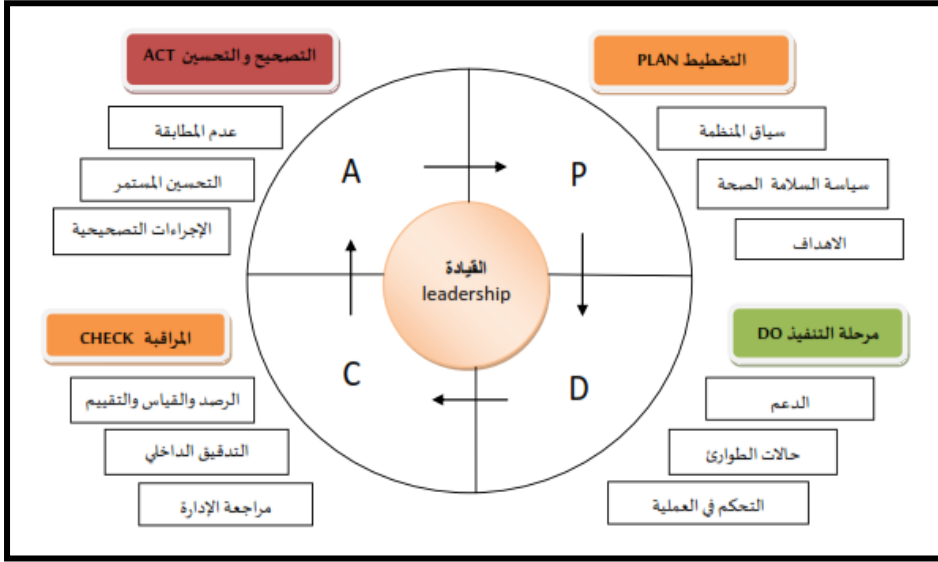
PLAN التخطيط

سياق المنظمة

سياسة السلامة الصحة

الاهداف

ACT التصحيح والتحسين

عدم المطابقة

التحسين المستمر

الإجراءات التصحيحية

A

P

القيادة
leadership

C

D

CHECK المراقبة

الرصد والقياس والتقييم

التدقيق الداخلي

مراجعة الإدارة

DO مرحلة التنفيذ

الدعم

حالات الطوارئ

التحكم في العملية